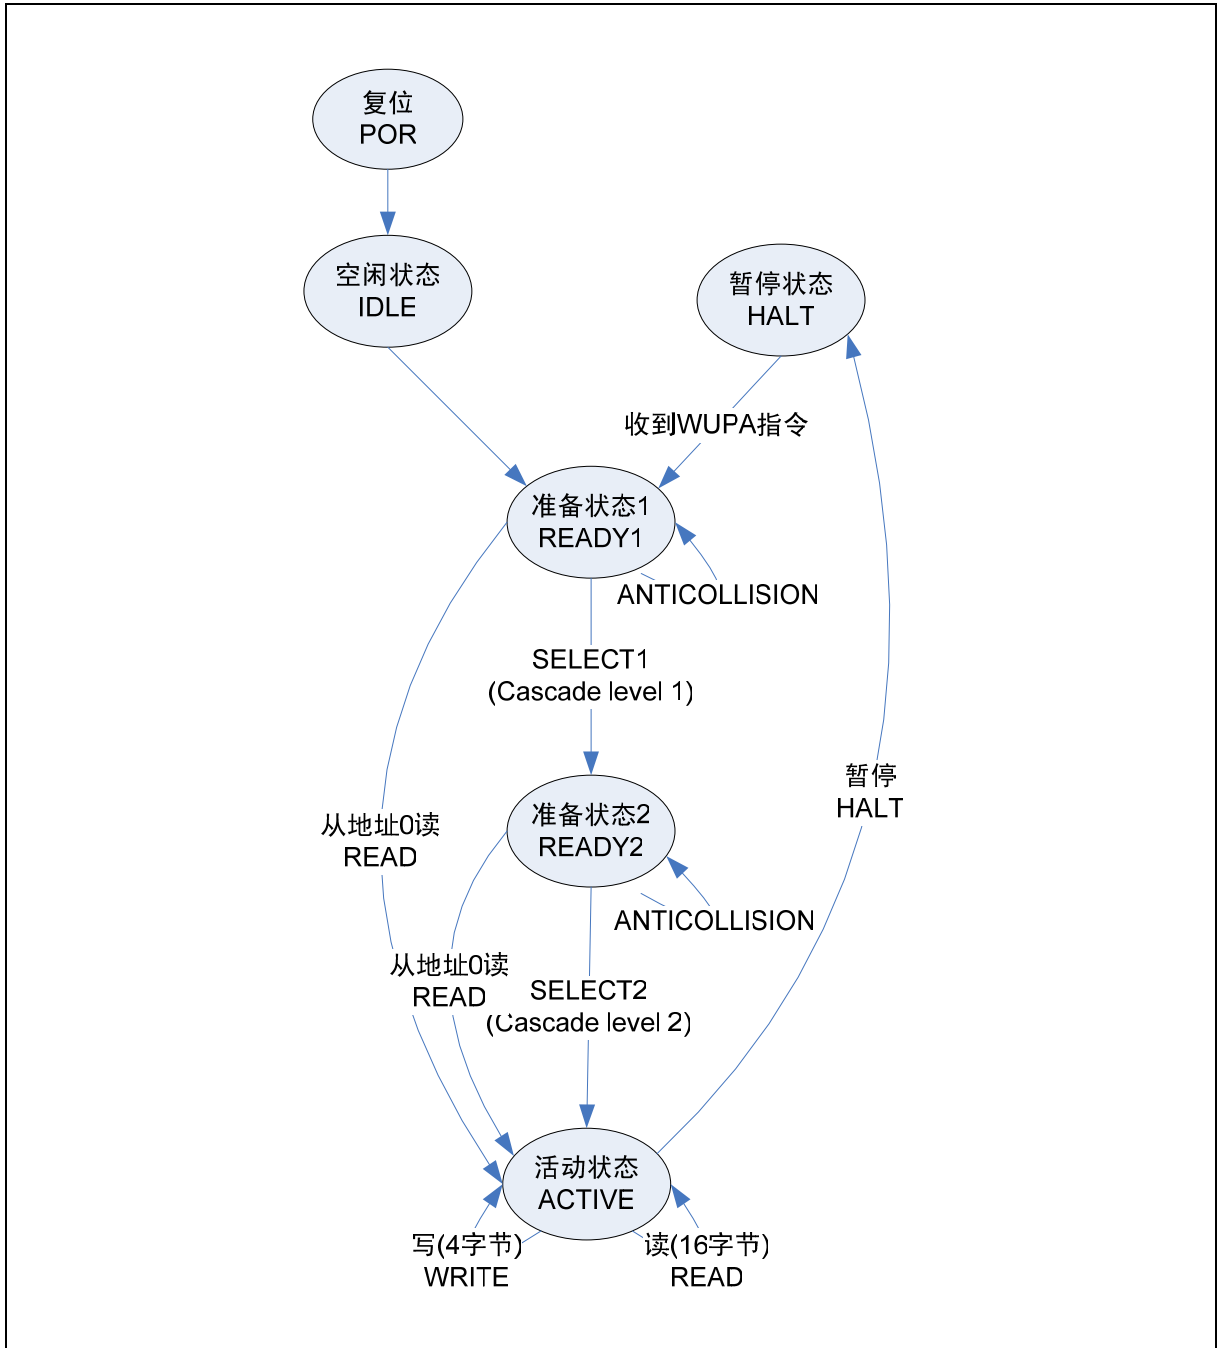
复位
POR

空闲状态
IDLE

暂停状态
HALT

收到WUPA指令

准备状态1
READY1

ANTICOLLISION

SELECT1
(Cascade level 1)

暂停
HALT

从地址0读
READ

准备状态2
READY2

ANTICOLLISION

从地址0读
READ

SELECT2
(Cascade level 2)

活动状态
ACTIVE

写(4字节)
WRITE

读(16字节)
READ